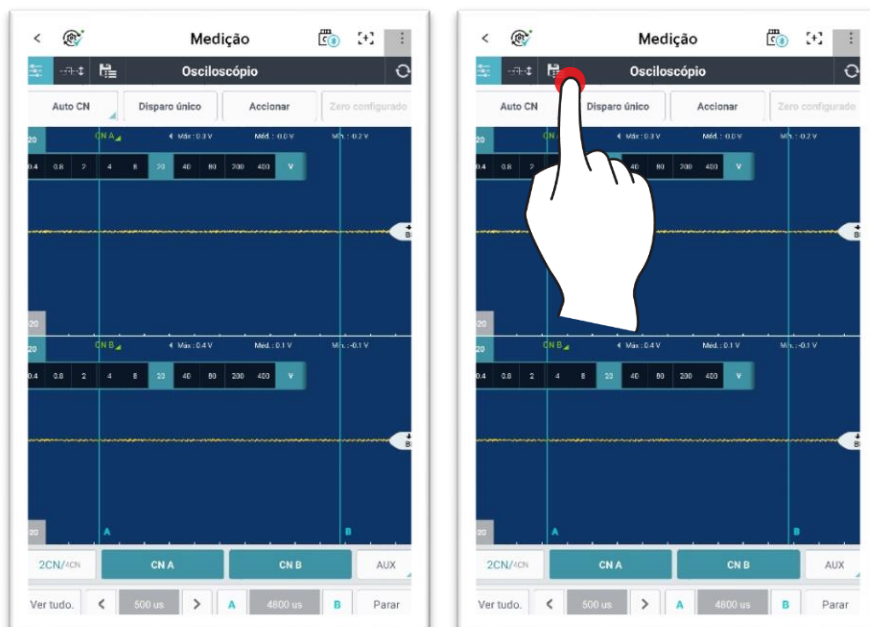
Medição

Osciloscópio

Auto CN

Disparo único

Accionar

Zero configurado

20

CN A

Máx.: 0.2 V

Méd.: 0.0 V

Mín.: 0.2 V

0.4 0.8 2 4 8 20 40 80 200 400 V

20

20

CN B

Máx.: 0.4 V

Méd.: 0.1 V

Mín.: -0.1 V

0.4 0.8 2 4 8 20 40 80 200 400 V

20

A

B

2CN/4CN

CN A

CN B

AUX

Ver tudo.

500 us

A

4800 us

B

Parar

Medição

Osciloscópio

Auto CN

Disparo único

Accionar

Zero configurado

20

CN A

Máx.: 0.2 V

Méd.: 0.0 V

Mín.: 0.2 V

0.4 0.8 2 40 80 200 400 V

20

20

CN B

Máx.: 0.4 V

Méd.: 0.1 V

Mín.: -0.1 V

0.4 0.8 2 4 8 20 40 80 200 400 V

20

A

B

2CN/4CN

CN A

CN B

AUX

Ver tudo.

500 us

A

4800 us

B

Parar